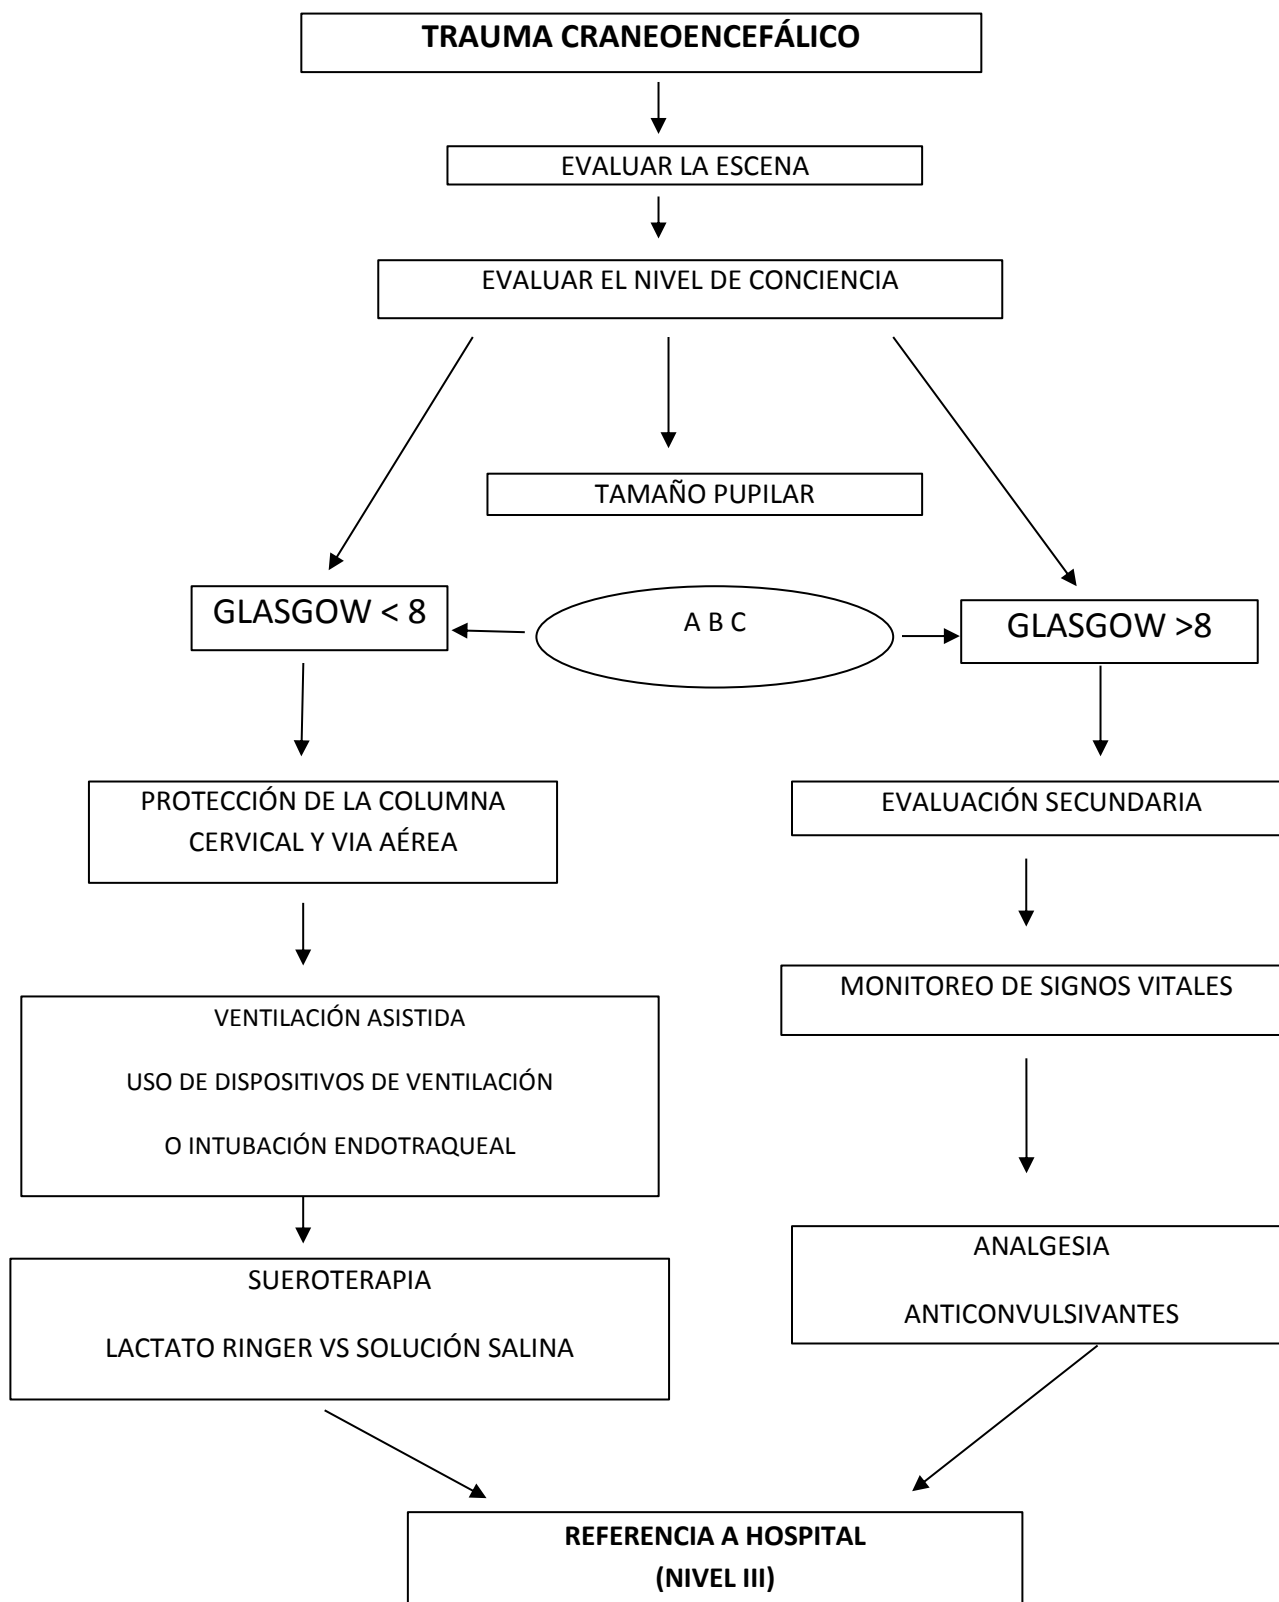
TRAUMA CRANEOENCEFÁLICO

EVALUAR LA ESCENA

EVALUAR EL NIVEL DE CONCIENCIA

TAMAÑO PUPILAR

GLASGOW < 8

A B C

GLASGOW >8

PROTECCIÓN DE LA COLUMNA CERVICAL Y VIA AÉREA

EVALUACIÓN SECUNDARIA

MONITOREO DE SIGNOS VITALES

VENTILACIÓN ASISTIDA

USO DE DISPOSITIVOS DE VENTILACIÓN

O INTUBACIÓN ENDOTRAQUEAL

ANALGESIA

ANTICONVULSIVANTES

SUEROTERAPIA

LACTATO RINGER VS SOLUCIÓN SALINA

REFERENCIA A HOSPITAL
(NIVEL III)